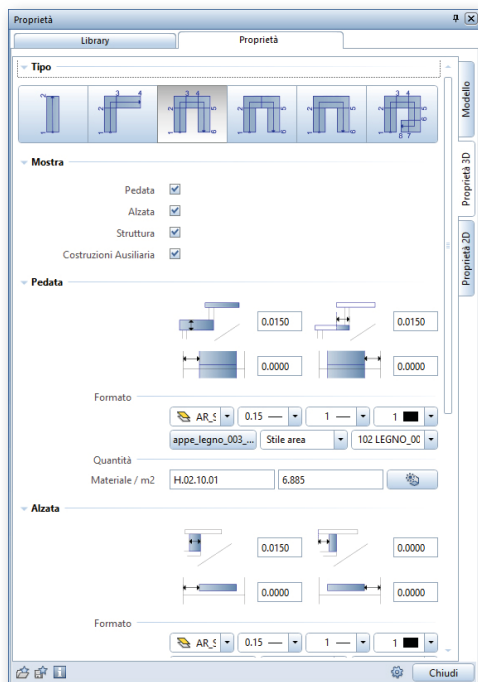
Proprietà

Library | Proprietà

Tipo

2 1 | 3 4 2 1 5 | 3 4 2 1 5 6 | 2 1 5 | 2 1 5 6 | 3 4 2 1 5 6 8 7

Mostra

Pedata
Alzata
Struttura
Costruzioni Ausiliaria

Pedata

0.0150
0.0150
0.0000
0.0000

Formato

AR_S | 0.15 | 1 | 1
appe_legno_003_... | Stile area | 102 LEGNO_00

Quantità

Materiale / m2 | H.02.10.01 | 6.885

Alzata

0.0150
0.0000
0.0000
0.0000

Formato

AR_S | 0.15 | 1 | 1

Modello
Proprietà 3D
Proprietà 2D

Chiudi